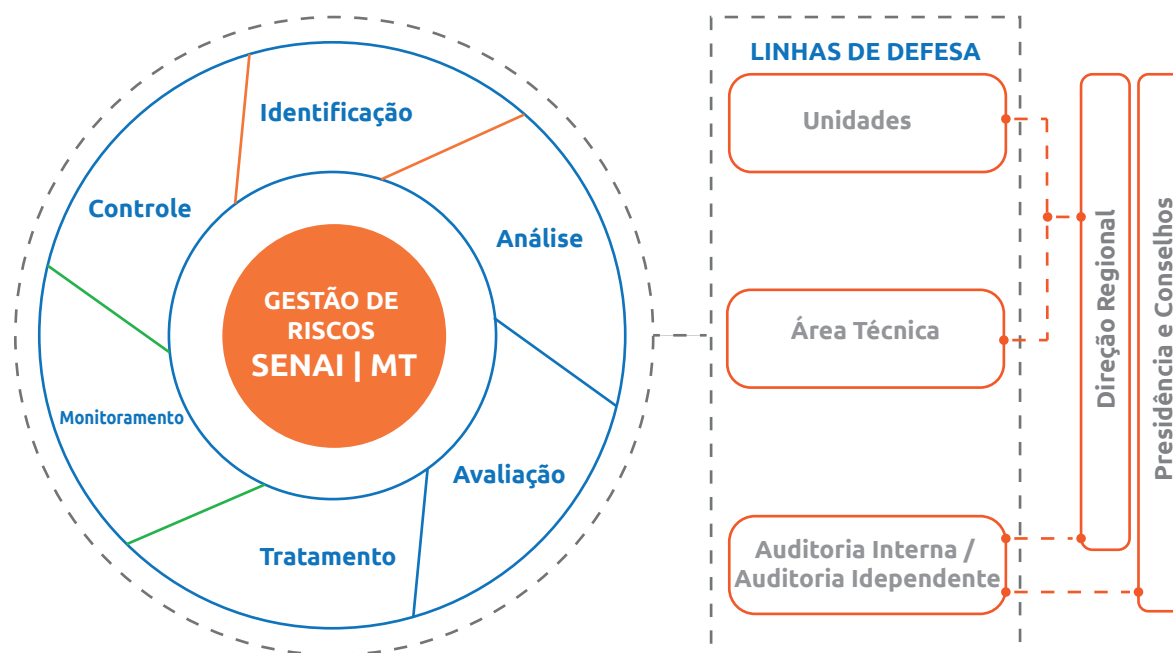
Identificação

Controle

Análise

GESTÃO DE RISCOS SENAI | MT

Monitoramento

Avaliação

Tratamento

LINHAS DE DEFESA

Unidades

Área Técnica

Auditoria Interna / Auditoria Idependente

Direção Regional

Presidência e Conselhos